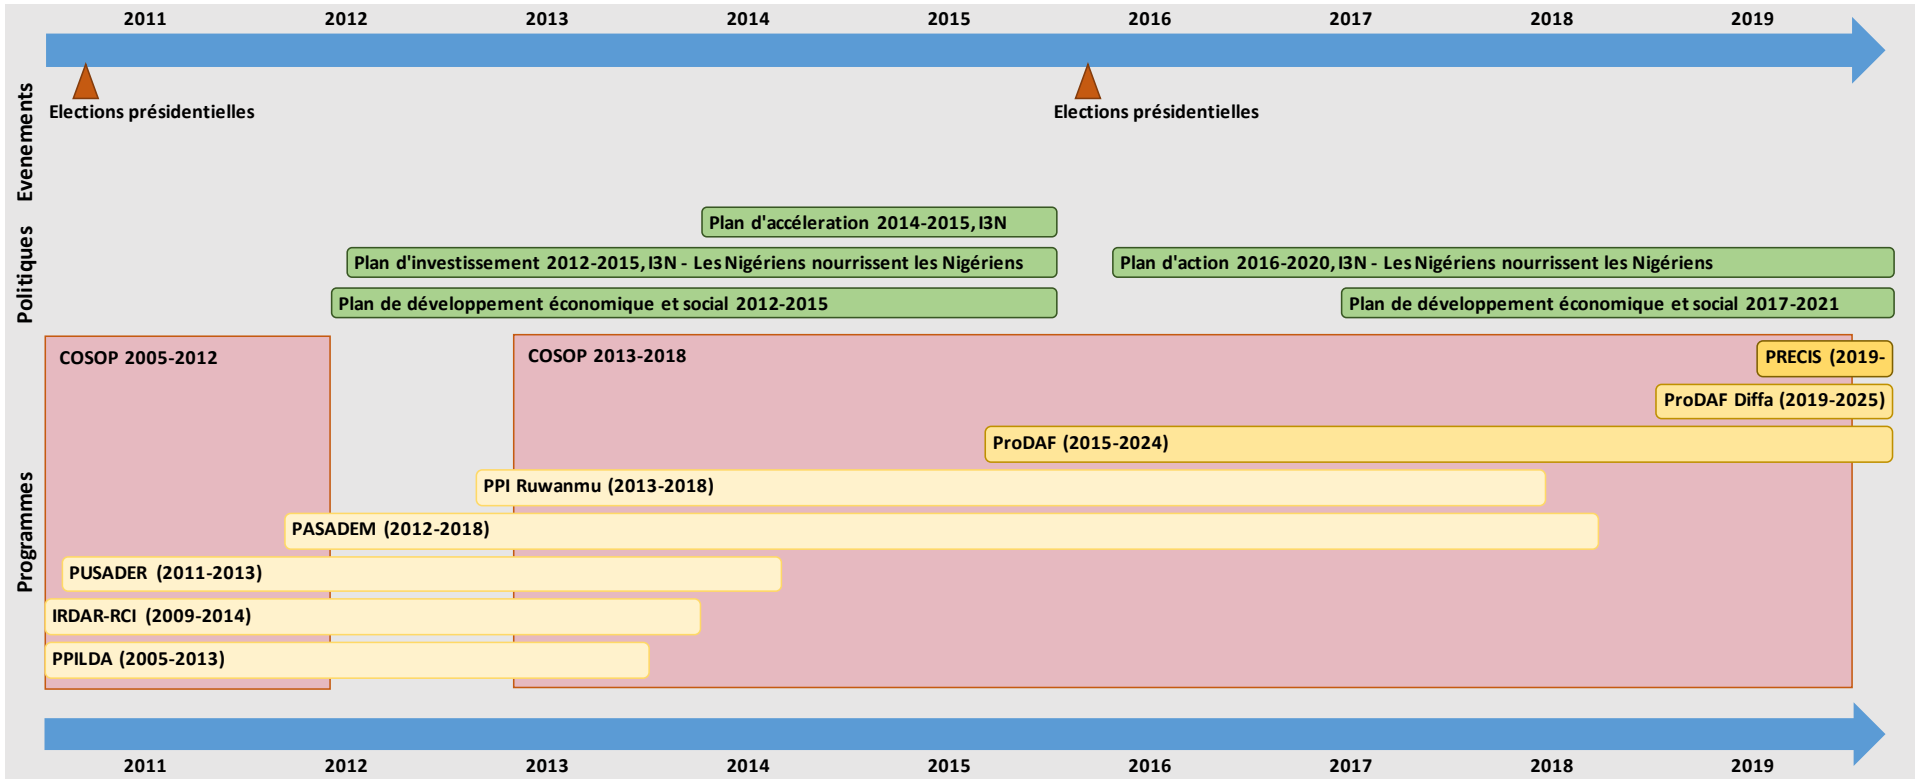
2011 2012 2013 2014 2015 2016 2017 2018 2019

Evenements

Elections présidentielles

Elections présidentielles

Politiques

Plan d'accéleration 2014-2015, I3N

Plan d'investissement 2012-2015, I3N - Les Nigériens nourrissent les Nigériens

Plan d'action 2016-2020, I3N - Les Nigériens nourrissent les Nigériens

Plan de développement économique et social 2012-2015

Plan de développement économique et social 2017-2021

Programmes

COSOP 2005-2012

COSOP 2013-2018

PRECIS (2019-

ProDAF Diffa (2019-2025)

ProDAF (2015-2024)

PPI Ruwanmu (2013-2018)

PASADEM (2012-2018)

PUSADER (2011-2013)

IRDAR-RCI (2009-2014)

PPILDA (2005-2013)

2011 2012 2013 2014 2015 2016 2017 2018 2019